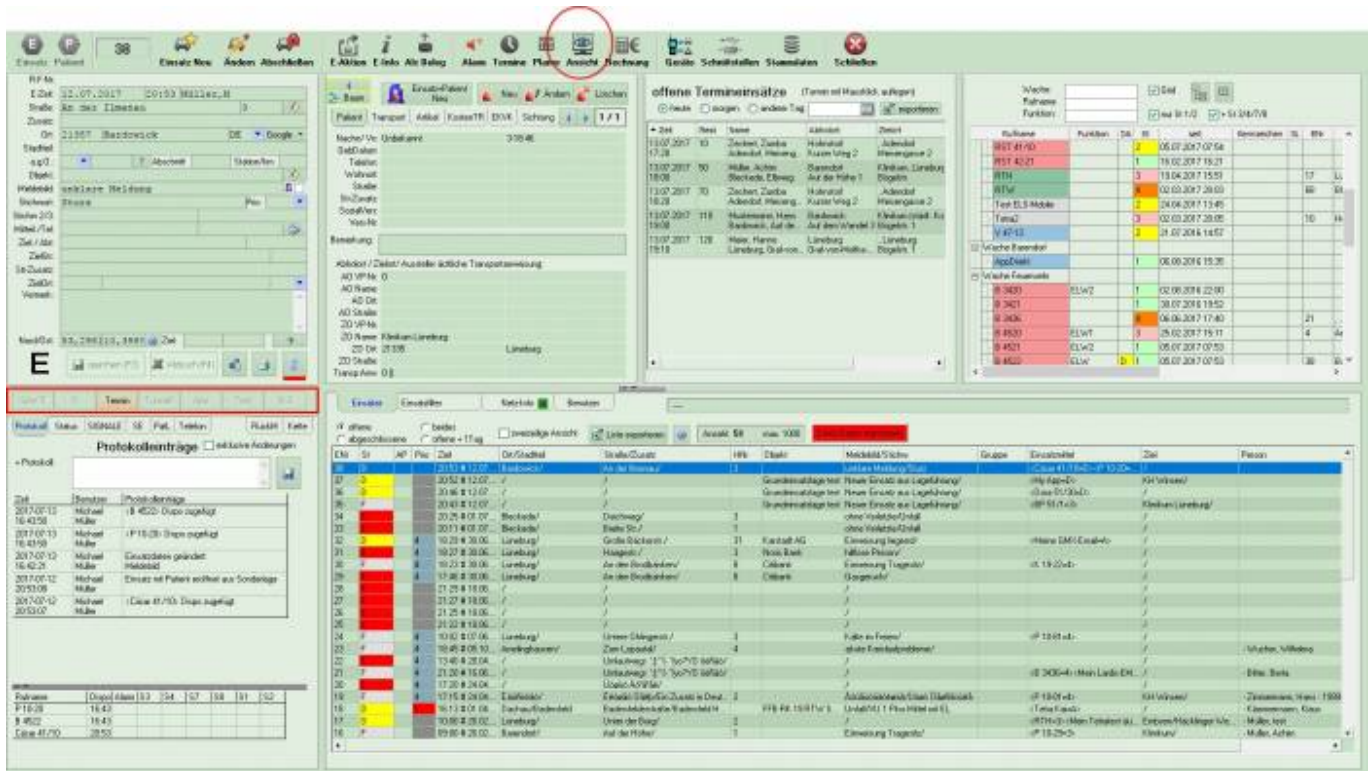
Einsatz Patient 38 Einsatz Neu Ändern Abschließen E-Aktion E-Info Alt Beleg Alarm Termine Planer Ansicht Buchung Geräte Schnittstellen Stammdaten Schließen

E-Zeit 12.07.2017 20:53 Müller,M
Straße An der Ilmenau
Ort 21357 Bardowick DE Google
Meldebild unklare Meldung
Stichwort Stuse

E

Termin

Protokoll Status SIGNALE SE Patt. Telefon
Protokolleinträge
+Protokoll

| Zeit | Benutzer | Protokolleinträge |
|---|---|---|
| 2017-07-13 16:43:58 | Michael Müller | (8 4522) Dispo zugefügt |
| 2017-07-13 16:43:58 | Michael Müller | (P 10-29) Dispo zugefügt |
| 2017-07-13 16:42:21 | Michael Müller | Einsatzdaten geändert: Meldebild |
| 2017-07-12 20:53:08 | Michael Müller | Einsatz mit Patient eröffnet aus Sonderlage |
| 2017-07-12 20:53:07 | Michael Müller | (Cäsar 41/10) Dispo zugefügt |

Patient Transport Artikel Kosten/TR DIVK Sichtung 1/1
Nachname/Vorname Unbekannt

offene Termineinsätze
heute morgen anderer Tag exportieren

| Zeit | Nr | Name | Abholort | Zielort |
|---|---|---|---|---|
| 13.07.2017 17:28 | 10 | Zeckert, Zumba Adendorf, Heinerwg | Hohnstorf Kuster Weg 2 | Adendorf Heinzengasse 2 |
| 13.07.2017 18:08 | 50 | Müller, Achim Bardowick, Elbweg | Bardowick Auf der Höhe 1 | Klinikum, Lüneburg Bögelstr. |
| 13.07.2017 18:28 | 70 | Zeckert, Zumba Adendorf, Heinerwg | Hohnstorf Kuster Weg 2 | Adendorf Heinzengasse 2 |
| 13.07.2017 19:08 | 110 | Mustermann, Hans Bardowick, Auf de | Bardowick Auf dem Wandel 3 | Klinikum Bögelstr. 1 |
| 13.07.2017 19:18 | 120 | Meier, Hanna Lüneburg, Graf-von | Lüneburg Graf-von-Moltke | Lüneburg Bögelstr. 1 |

Wache: Rufname: Funktion:

| Rufname | Funktion | SK | St | seit |
|---|---|---|---|---|
| RST 41/10 | | | 2 | 05.07.2017 07:56 |
| RST 42/21 | | | 1 | 19.02.2017 19:21 |
| RTH | | | 3 | 19.04.2017 15:53 |
| RTW | | | 6 | 02.03.2017 20:03 |
| Test ELS Mobile | | | 2 | 24.04.2017 13:46 |
| Tona2 | | | 3 | 02.03.2017 20:05 |
| V 47-13 | | | 2 | 31.07.2016 14:57 |
| AppDiakt | | | 1 | 06.08.2016 15:36 |
| B 3420 | ELW2 | | 1 | 02.08.2016 22:00 |
| B 3421 | | | 1 | 28.07.2016 19:52 |
| B 3436 | | | 6 | 06.06.2017 17:40 |
| B 4520 | ELW1 | | 3 | 25.02.2017 19:11 |
| B 4521 | ELW2 | | 1 | 05.07.2017 07:53 |
| B 4522 | ELW | D | 1 | 05.07.2017 07:53 |

Einsätze Einsatzfilter Netzliste Benutzer
offene abgeschlossene beides offene + 11 Tag zweizeilige Ansicht Liste exportieren Anzahl: 58 max: 1000

| ENr | St | Zeit | Ort/Stadtteil | Straße/Zusatz | Objekt | Meldebild/Stichw | Einsatzmittel | Ziel | Person |
|---|---|---|---|---|---|---|---|---|---|
| 38 | | 20:53 12.07. | Bardowick/ | An der Ilmenau/ | | unklare Meldung/Stuse | Cäsar 41/10 | | |
| 24 | | 10:02 07.06. | Lüneburg/ | Untere Ohlegrest/ | | Katze im Freien/ | | | |
| 17 | | 10:00 28.02. | Lüneburg/ | Unten der Burg/ | | | | Emboen/Hinckfinger | Müller, Ion |
| 16 | | 09:00 28.02. | Bardowick/ | Auf der Höhe/ | | Einweisung Tragestu/ | P 10-29 | Klinikum/ | Müller, Achim |

Rufname Dispo Alarm S3 S4 S7 S8 S1 S2
P 10-29 16:43
8 4522 16:43
Cäsar 41/10 20:53